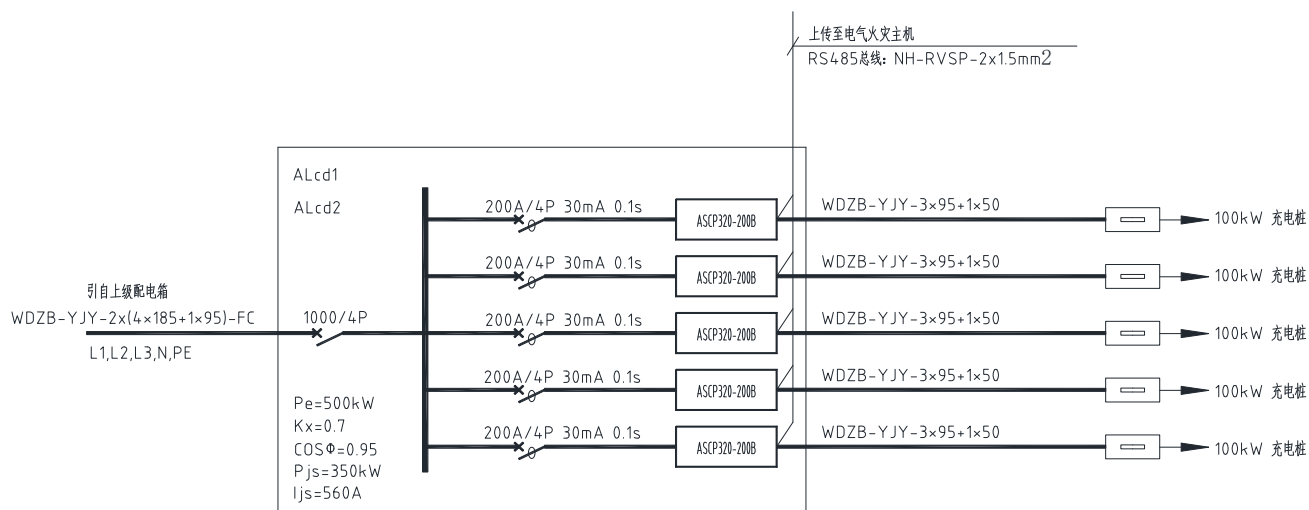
上传至电气火灾主机
RS485总线: NH-RVSP-2x1.5mm2

ALcd1
ALcd2

200A/4P 30mA 0.1s
ASCP320-200B
WDZB-YJY-3×95+1×50
100kW 充电桩

200A/4P 30mA 0.1s
ASCP320-200B
WDZB-YJY-3×95+1×50
100kW 充电桩

引自上级配电箱
WDZB-YJY-2x(4×185+1×95)-FC
L1,L2,L3,N,PE
1000/4P

200A/4P 30mA 0.1s
ASCP320-200B
WDZB-YJY-3×95+1×50
100kW 充电桩

200A/4P 30mA 0.1s
ASCP320-200B
WDZB-YJY-3×95+1×50
100kW 充电桩

200A/4P 30mA 0.1s
ASCP320-200B
WDZB-YJY-3×95+1×50
100kW 充电桩

Pe=500kW
Kx=0.7
COSΦ=0.95
Pjs=350kW
Ijs=560A